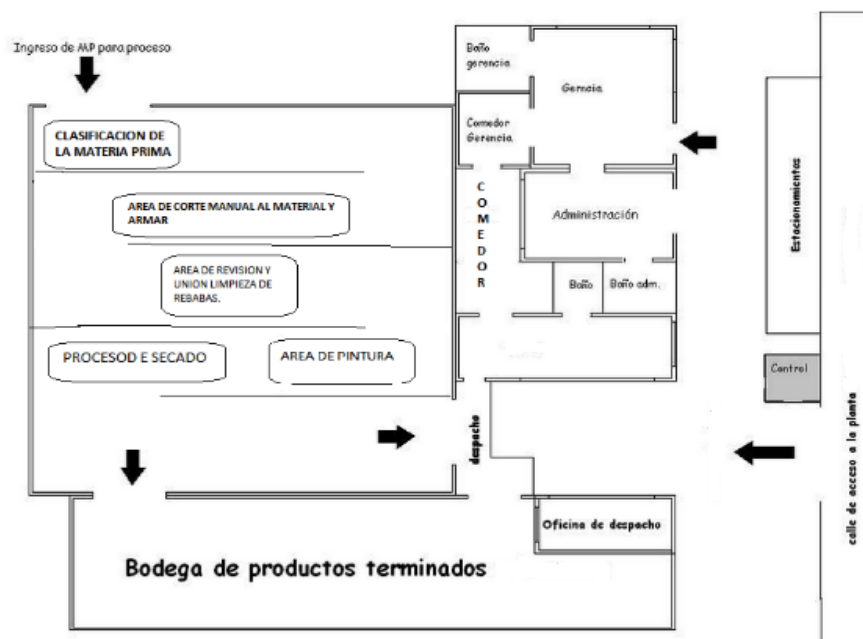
Ingreso de MP para proceso

CLASIFICACION DE LA MATERIA PRIMA

AREA DE CORTE MANUAL AL MATERIAL Y ARMAR

AREA DE REVISION Y UNION LIMPIEZA DE REBABAS.

PROCESOD E SECADO

AREA DE PINTURA

Baño gerencia.

Gerecia

Comedor Gerencia.

C O M E D O R

Administración

Baño

Baño adm.

Estacionamientos

Control

despacho

Oficina de despacho

calle de acceso a la planta

Bodega de productos terminados